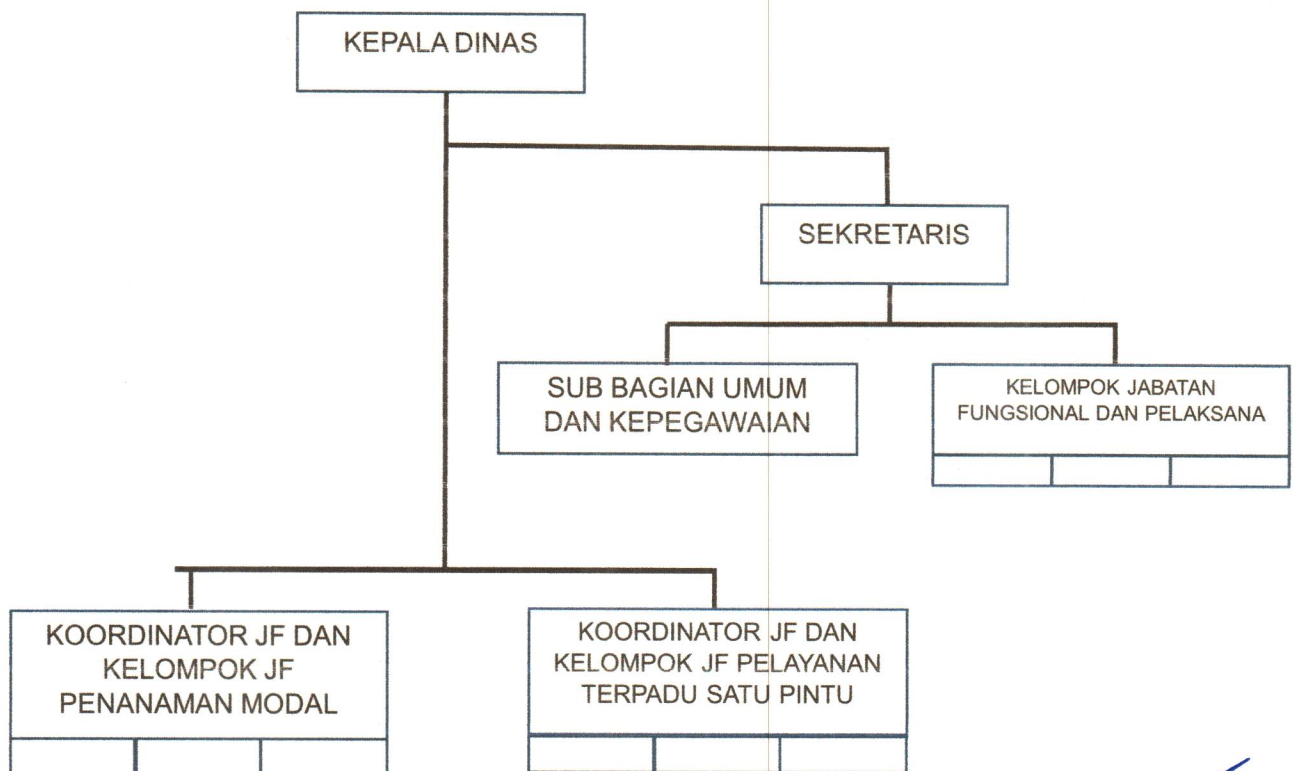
KEPALA DINAS

SEKRETARIS

SUB BAGIAN UMUM DAN KEPEGAWAIAN

KELOMPOK JABATAN FUNGSIONAL DAN PELAKSANA

KOORDINATOR JF DAN KELOMPOK JF PENANAMAN MODAL

KOORDINATOR JF DAN KELOMPOK JF PELAYANAN TERPADU SATU PINTU